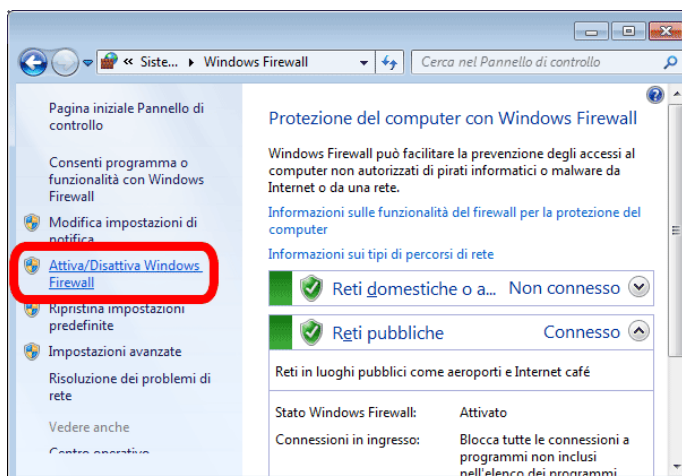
« Siste... ▸ Windows Firewall

Cerca nel Pannello di controllo

Pagina iniziale Pannello di controllo

Consenti programma o funzionalità con Windows Firewall

Modifica impostazioni di notifica

Attiva/Disattiva Windows Firewall

Ripristina impostazioni predefinite

Impostazioni avanzate

Risoluzione dei problemi di rete

Vedere anche

Centro operativo

Protezione del computer con Windows Firewall

Windows Firewall può facilitare la prevenzione degli accessi al computer non autorizzati di pirati informatici o malware da Internet o da una rete.

Informazioni sulle funzionalità del firewall per la protezione del computer

Informazioni sui tipi di percorsi di rete

Reti domestiche o a... Non connesso

Reti pubbliche Connesso

Reti in luoghi pubblici come aeroporti e Internet café

Stato Windows Firewall: Attivato

Connessioni in ingresso: Blocca tutte le connessioni a programmi non inclusi nell'elenco dei programmi